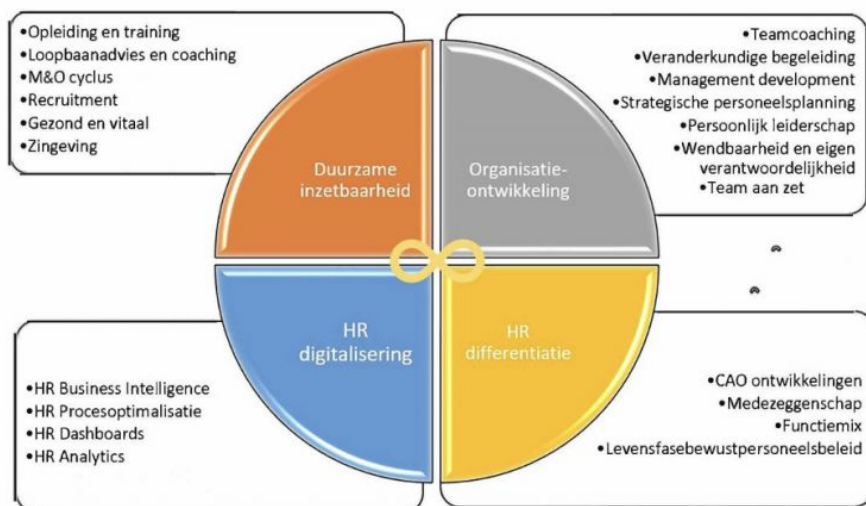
•Opleiding en training
•Loopbaanadvies en coaching
•M&O cyclus
•Recruitment
•Gezond en vitaal
•Zingeving

•Teamcoaching
•Veranderkundige begeleiding
•Management development
•Strategische personeelsplanning
•Persoonlijk leiderschap
•Wendbaarheid en eigen verantwoordelijkheid
•Team aan zet

Duurzame inzetbaarheid

Organisatie-ontwikkeling

HR digitalisering

HR differentiatie

•HR Business Intelligence
•HR Procesoptimalisatie
•HR Dashboards
•HR Analytics

•CAO ontwikkelingen
•Medezeggenschap
•Functiemix
•Levensfasebewustpersoneelsbeleid